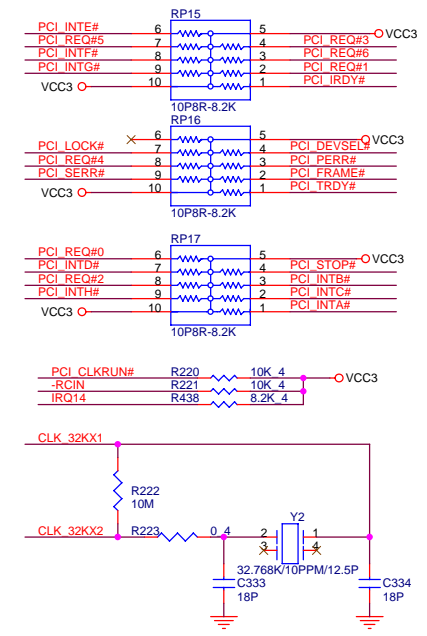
RP15
PCI_INTE# 6 5 VCC3
PCI_REQ#5 7 4 PCI_REQ#3
PCI_INTF# 8 3 PCI_REQ#6
PCI_INTG# 9 2 PCI_REQ#1
VCC3 10 1 PCI_IRDY#
10P8R-8.2K

RP16
6 5 VCC3
PCI_LOCK# 7 4 PCI_DEVSEL#
PCI_REQ#4 8 3 PCI_PERR#
PCI_SERR# 9 2 PCI_FRAME#
VCC3 10 1 PCI_TRDY#
10P8R-8.2K

RP17
PCI_REQ#0 6 5 VCC3
PCI_INTD# 7 4 PCI_STOP#
PCI_REQ#2 8 3 PCI_INTB#
PCI_INTH# 9 2 PCI_INTC#
VCC3 10 1 PCI_INTA#
10P8R-8.2K

PCI_CLKRUN# R220 10K_4 VCC3
-RCIN R221 10K_4
IRQ14 R438 8.2K_4

CLK_32KX1
R222
10M
CLK_32KX2 R223 0_4
Y2
2 1
3 4
32.768K/10PPM/12.5P
C333
18P
C334
18P